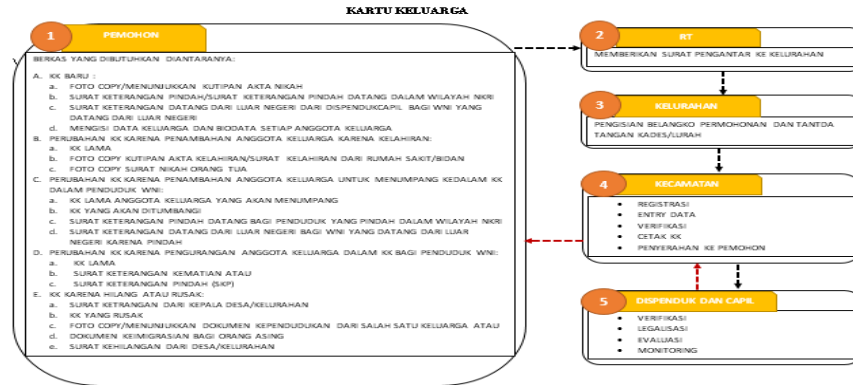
KARTU KELUARGA

1 PEMOHON

BERKAS YANG DIBUTUHKAN DIANTARANYA:

A. KK BARU :
a. FOTO COPY/MENUNJUKKAN KUTIPAN AKTA NIKAH
b. SURAT KETERANGAN PINDAH/SURAT KETERANGAN PINDAH DATANG DALAM WILAYAH NKRI
c. SURAT KETERANGAN DATANG DARI LUAR NEGERI DARI DISPENDUKCAPIL BAGI WNI YANG DATANG DARI LUAR NEGERI
d. MENGISI DATA KELUARGA DAN BIODATA SETIAP ANGGOTA KELUARGA
B. PERUBAHAN KK KARENA PENAMBAHAN ANGGOTA KELUARGA KARENA KELAHIRAN:
a. KK LAMA
b. FOTO COPY KUTIPAN AKTA KELAHIRAN/SURAT KELAHIRAN DARI RUMAH SAKIT/BIDAN
c. FOTO COPY SURAT NIKAH ORANG TUA
C. PERUBAHAN KK KARENA PENAMBAHAN ANGGOTA KELUARGA UNTUK MENUMPANG KEDALAM KK DALAM PENDUDUK WNI:
a. KK LAMA ANGGOTA KELUARGA YANG AKAN MENUMPANG
b. KK YANG AKAN DITUMPANGI
c. SURAT KETERANGAN PINDAH DATANG BAGI PENDUDUK YANG PINDAH DALAM WILAYAH NKRI
d. SURAT KETERANGAN DATANG DARI LUAR NEGERI BAGI WNI YANG DATANG DARI LUAR NEGERI KARENA PINDAH
D. PERUBAHAN KK KARENA PENGURANGAN ANGGOTA KELUARGA DALAM KK BAGI PENDUDUK WNI:
a. KK LAMA
b. SURAT KETERANGAN KEMATIAN ATAU
c. SURAT KETERANGAN PINDAH (SKP)
E. KK KARENA HILANG ATAU RUSAK:
a. SURAT KETRANGAN DARI KEPALA DESA/KELURAHAN
b. KK YANG RUSAK
c. FOTO COPY/MENUNJUKKAN DOKUMEN KEPENDUDUKAN DARI SALAH SATU KELUARGA ATAU
d. DOKUMEN KEIMIGRASIAN BAGI ORANG ASING
e. SURAT KEHILANGAN DARI DESA/KELURAHAN

2 RT
MEMBERIKAN SURAT PENGANTAR KE KELURAHAN

3 KELURAHAN
PENGISIAN BELANGKO PERMOHONAN DAN TANTDA TANGAN KADES/LURAH

4 KECAMATAN
REGISTRASI
ENTRY DATA
VERIFIKASI
CETAK KK
PENYERAHAN KE PEMOHON

5 DISPENDUK DAN CAPIL
VERIFIKASI
LEGALISASI
EVALUASI
MONITORING